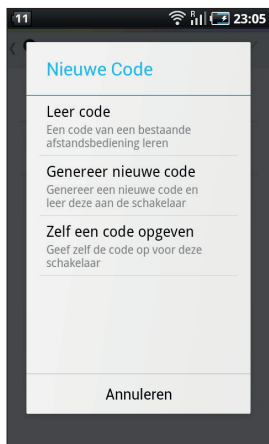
11

23:05

Nieuwe Code

Leer code
Een code van een bestaande afstandsbediening leren

Genereer nieuwe code
Genereer een nieuwe code en leer deze aan de schakelaar

Zelf een code opgeven
Geef zelf de code op voor deze schakelaar

Annuleren